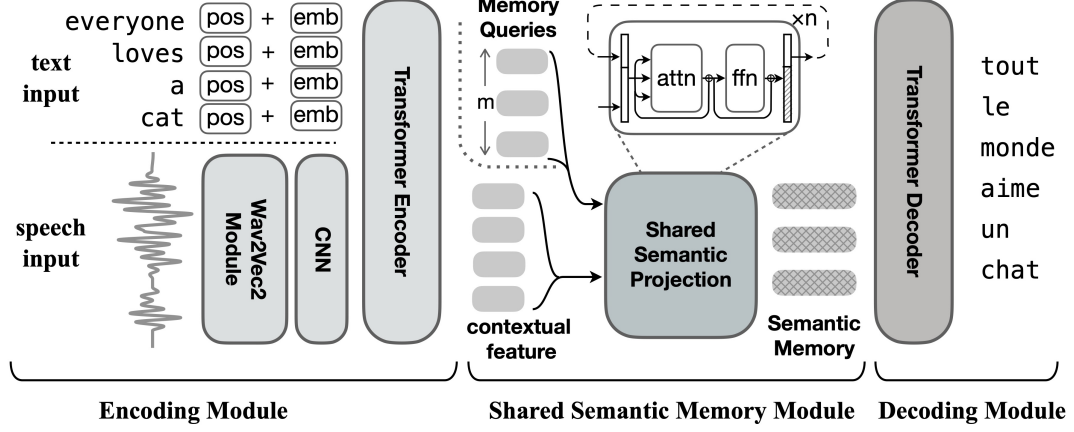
everyone pos + emb
loves pos + emb
a pos + emb
cat pos + emb

text input

speech input

Wav2Vec2 Module

CNN

Transformer Encoder

Memory Queries

m

×n

attn

ffn

contextual feature

Shared Semantic Projection

Semantic Memory

Transformer Decoder

tout
le
monde
aime
un
chat

Encoding Module

Shared Semantic Memory Module

Decoding Module